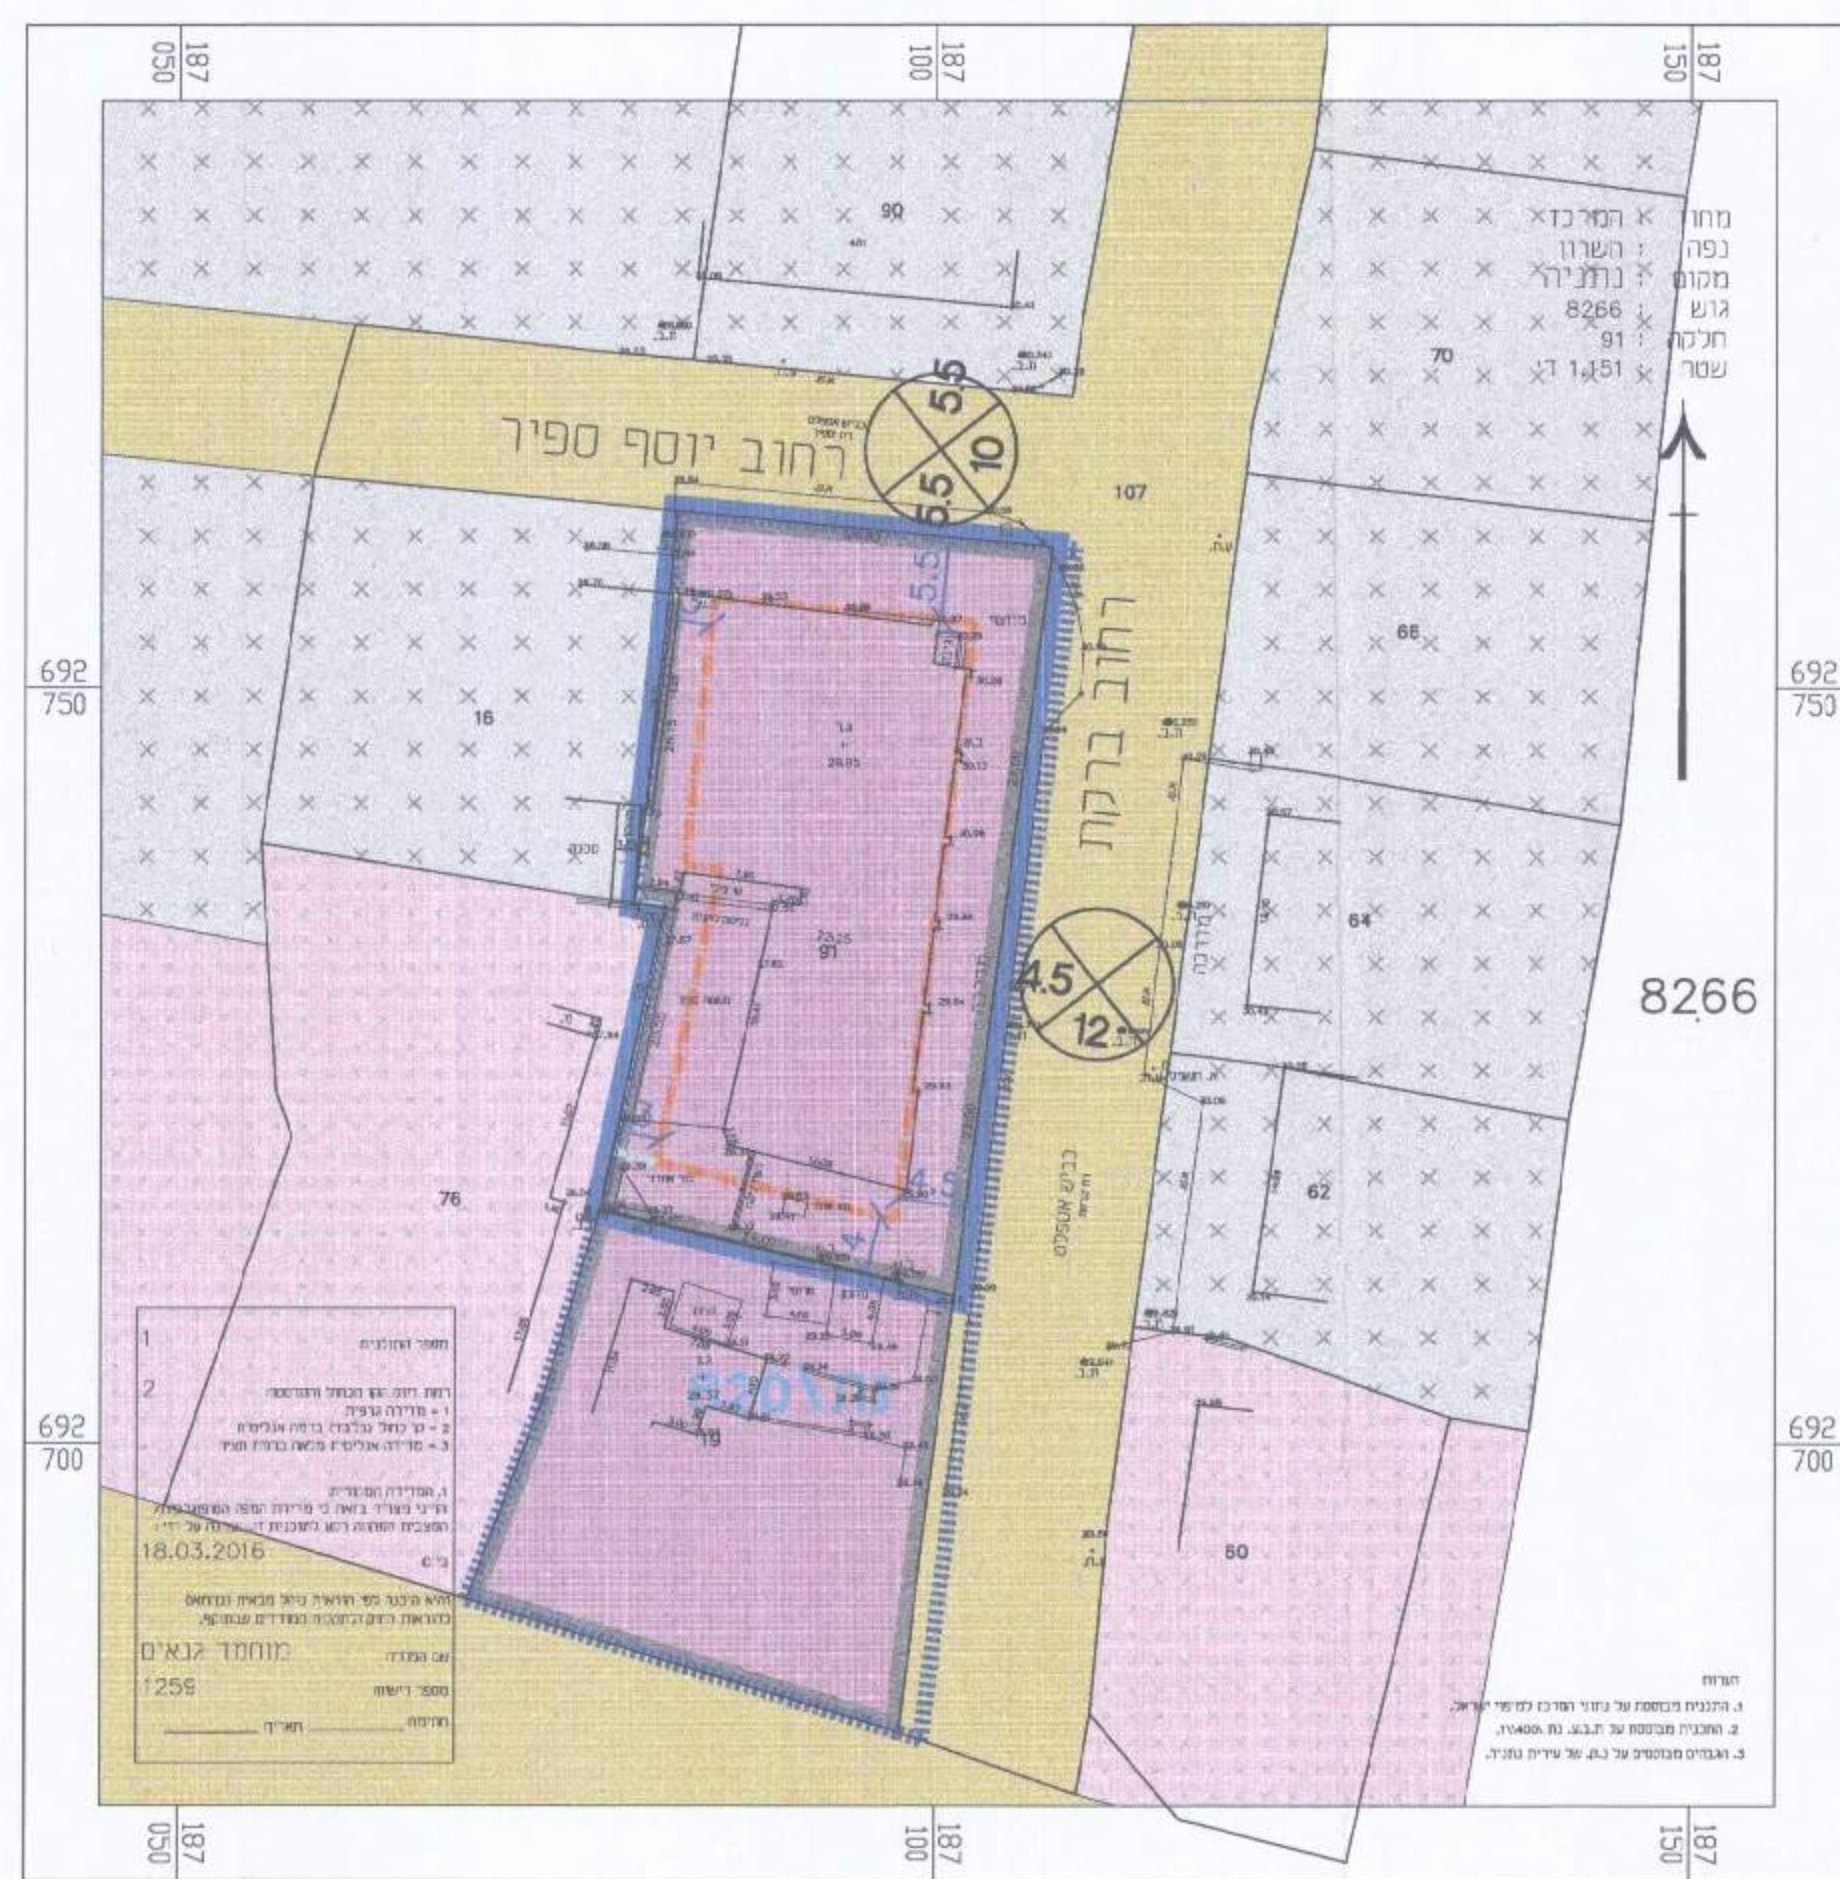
187
050
187
100
187
150

מחוז : המרכז
נפה : השרון
מקום : נתניה
גוש : 8266
חלקה : 91
שטר : 1,151 ד'

90
70
רחוב יוסף ספיר
5.5
5.5
10
107
רחוב ברקת
5.5
66
692
750
692
750
16
91
4.5
12
64
8266
76
62
4
4.5
19
60
692
700
692
700

1
מספר המגרשים
2
רמת דיוק המפה הטופוגרפית
1 = מדידה גרפית
2 = קו כחול גבולות ברמה אנליטית
3 = מדידה אנליטית מלאה ברמת דיוק

18.03.2016

שם המודד: מוחמד גנאים
מספר רישיון: 1259
חתימה
תאריך

הערות
1. התכנית מבוססת על נתוני הסדר למיפוי ישראל.
2. התכנית מבוססת על ת.ב.ע. נת/400/ו.
3. הגבהים מבוססים על כ.מ. של עיריית נתניה.

187
050
187
100
187
150